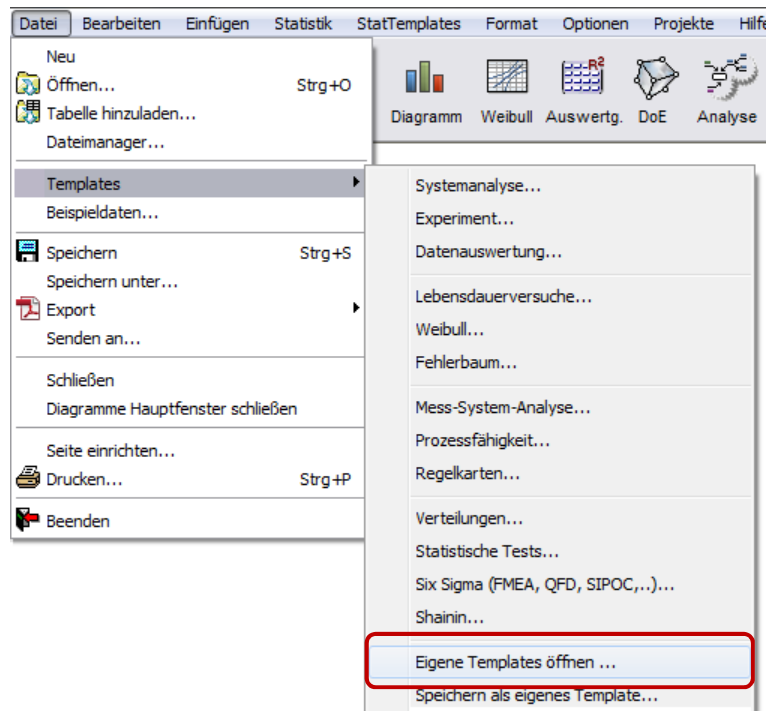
Datei Bearbeiten Einfügen Statistik StatTemplates Format Optionen Projekte Hilfe

Diagramm Weibull Auswertg. DoE Analyse

Neu
Öffnen... Strg+O
Tabelle hinzuladen...
Dateimanager...

Templates
Beispieldaten...

Speichern Strg+S
Speichern unter...
Export
Senden an...

Schließen
Diagramme Hauptfenster schließen

Seite einrichten...
Drucken... Strg+P

Beenden

Systemanalyse...
Experiment...
Datenauswertung...

Lebensdauerversuche...
Weibull...
Fehlerbaum...

Mess-System-Analyse...
Prozessfähigkeit...
Regelkarten...

Verteilungen...
Statistische Tests...
Six Sigma (FMEA, QFD, SIPOC,..)...
Shainin...

Eigene Templates öffnen ...
Speichern als eigenes Template...